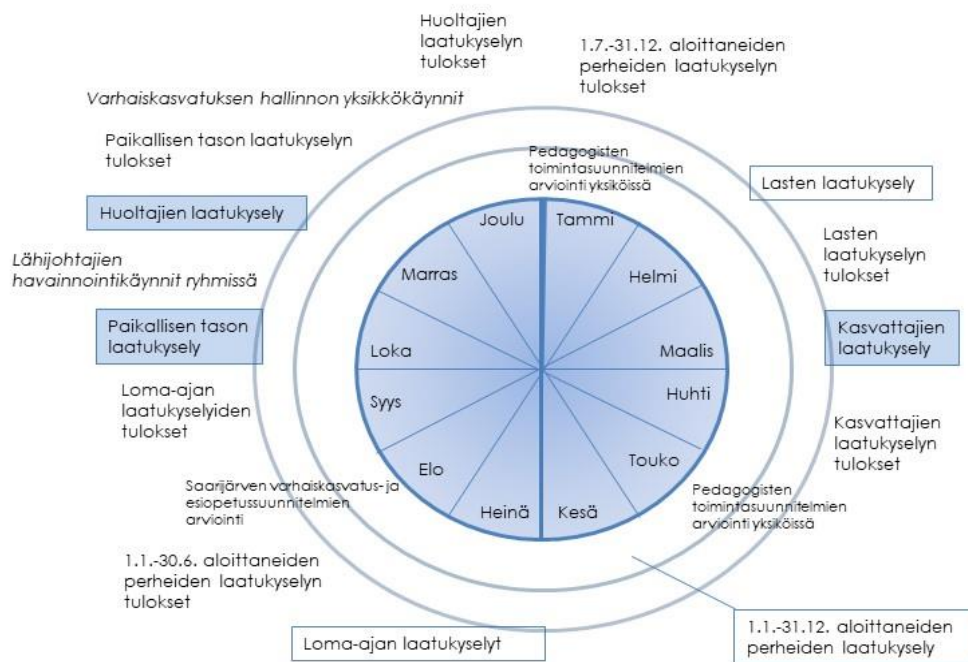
Huoltajien laatukyselyn tulokset

1.7.-31.12. aloittaneiden perheiden laatukyselyn tulokset

*Varhaiskasvatuksen hallinnon yksikkökäynnit*

Paikallisen tason laatukyselyn tulokset

Pedagogisten toimintasuunnitelmien arviointi yksiköissä

Lasten laatukysely

Huoltajien laatukysely

Lasten laatukyselyn tulokset

*Lähijohtajien havainnointikäynnit ryhmissä*

Joulu

Tammi

Marras

Helmi

Loka

Maalis

Syys

Huhti

Elo

Touko

Heinä

Kesä

Paikallisen tason laatukysely

Kasvattajien laatukysely

Loma-ajan laatukyselyiden tulokset

Kasvattajien laatukyselyn tulokset

Saarijärven varhaiskasvatus- ja esiopetussuunnitelmien arviointi

Pedagogisten toimintasuunnitelmien arviointi yksiköissä

1.1.-30.6. aloittaneiden perheiden laatukyselyn tulokset

Loma-ajan laatukyselyt

1.1.-31.12. aloittaneiden perheiden laatukysely